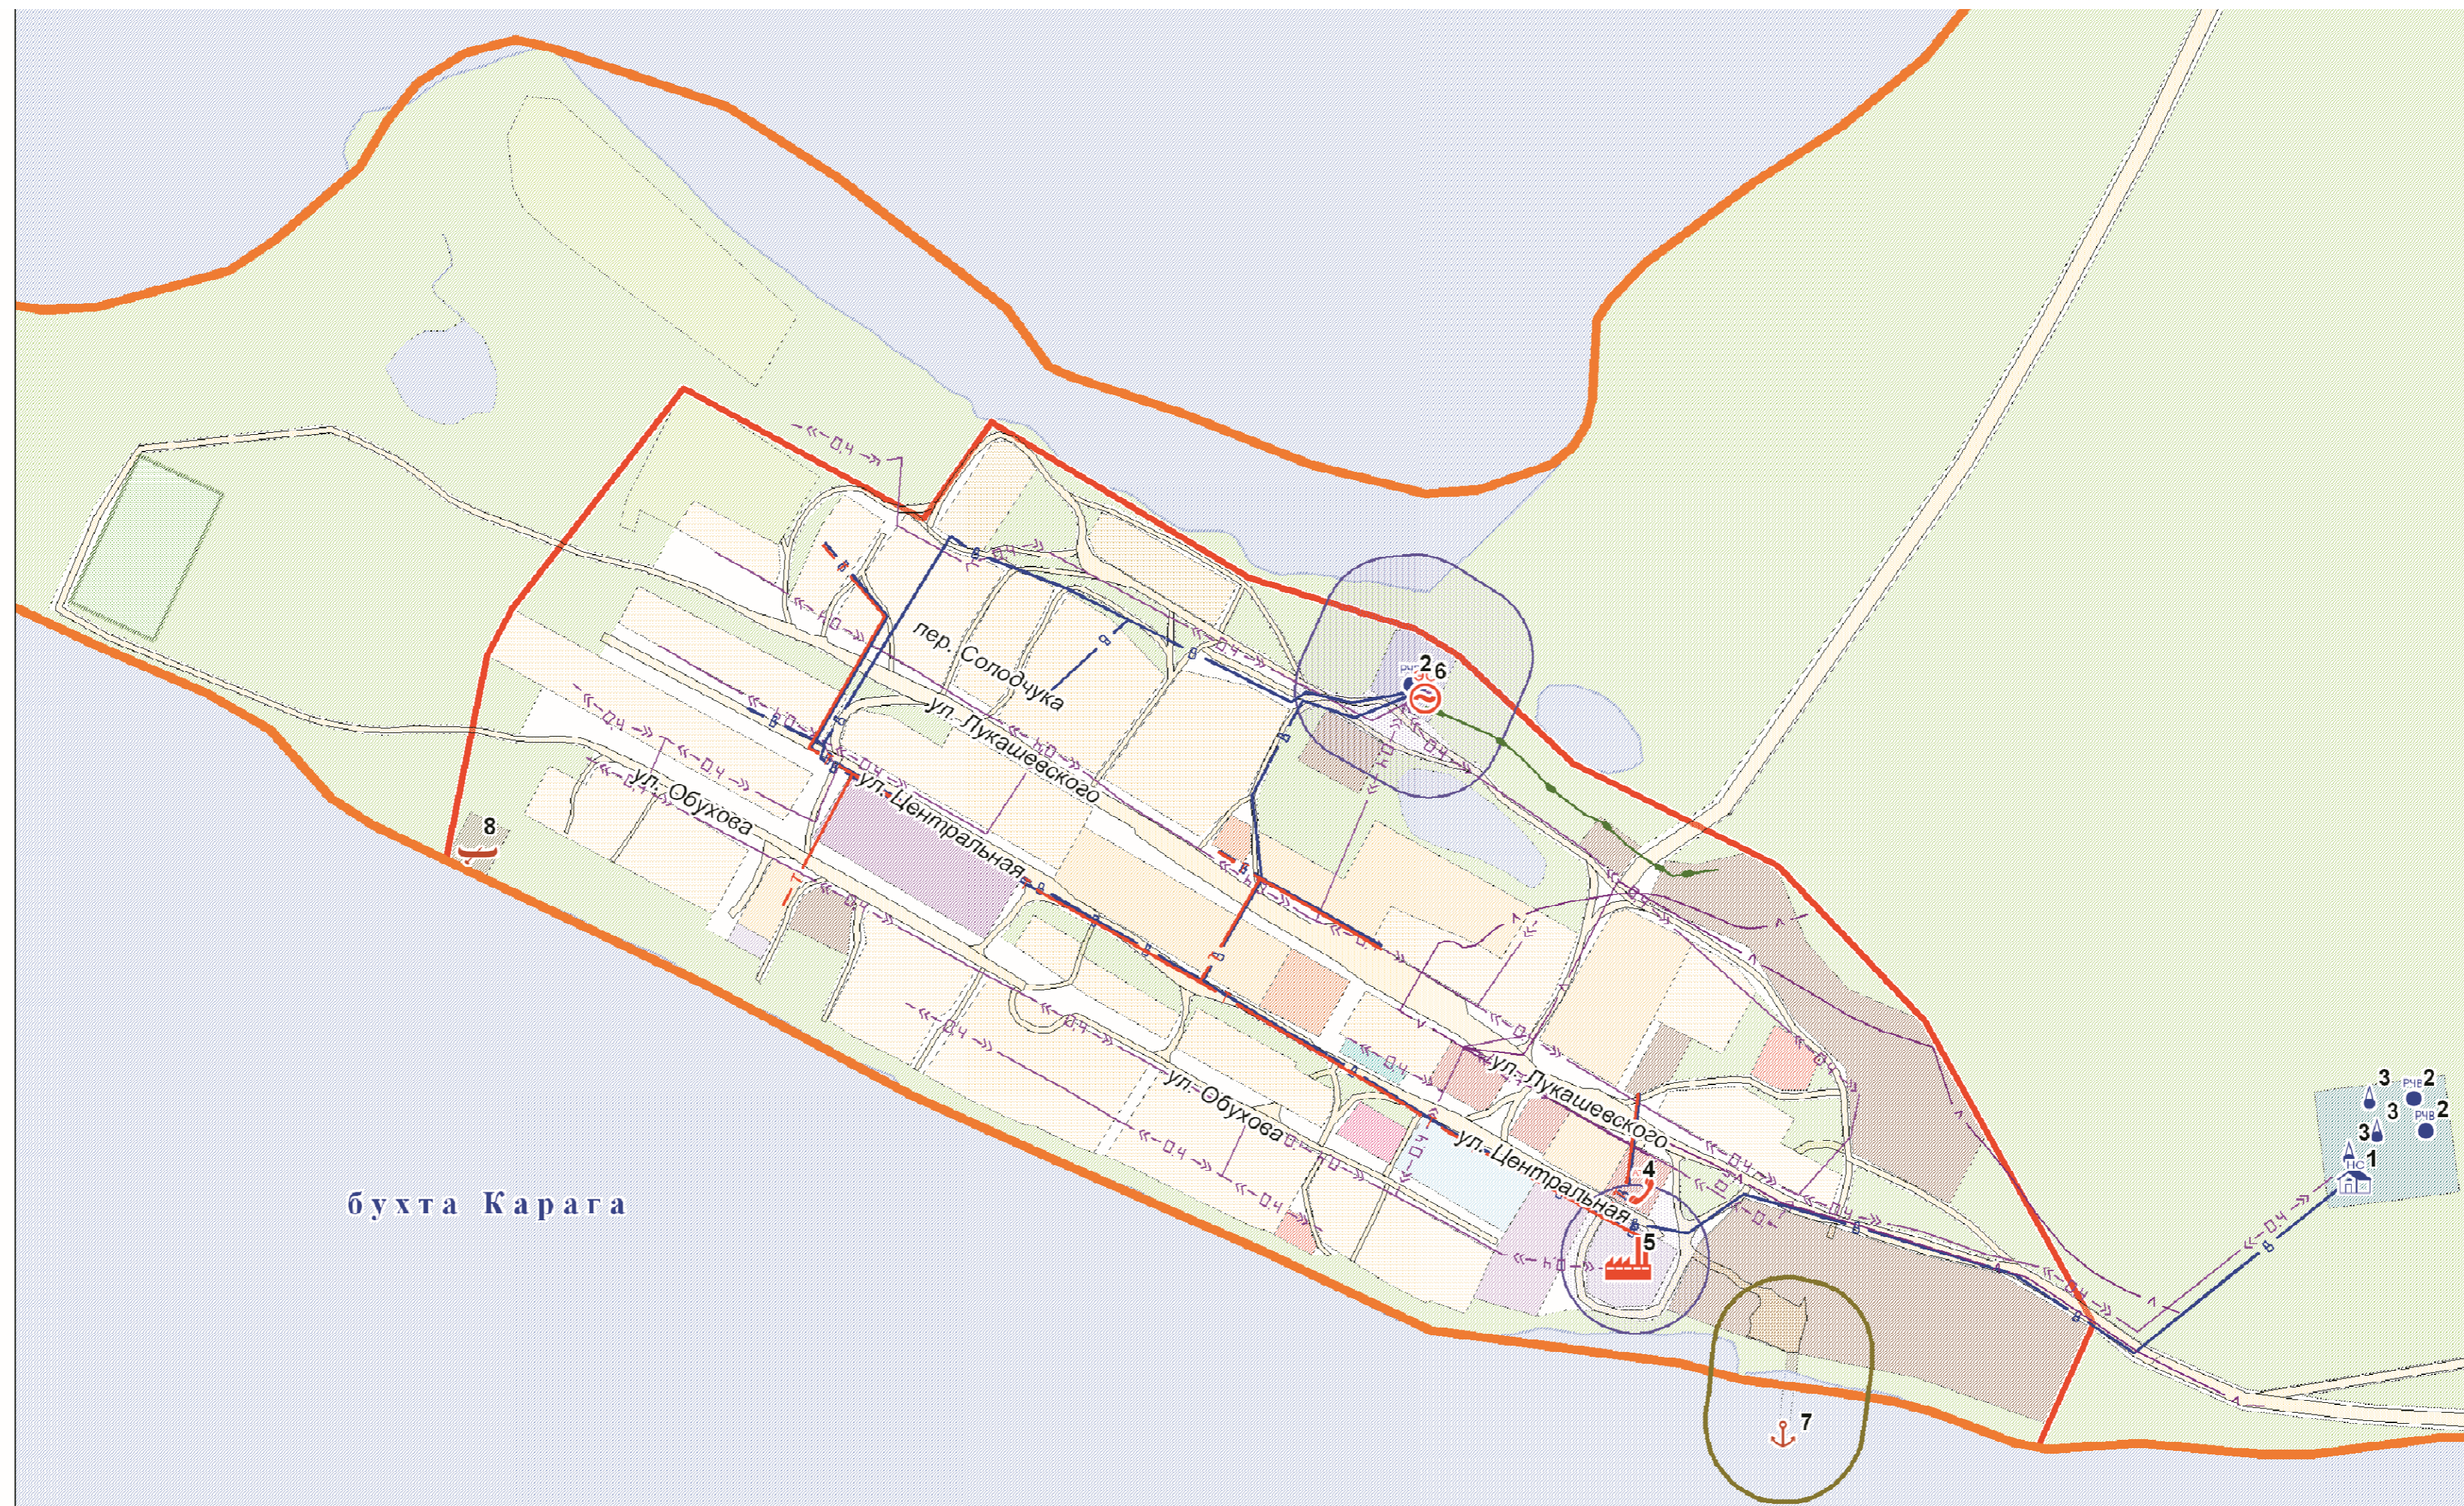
пер. Солодчука
ул. Лукашевского
ул. Обухова
ул. Центральная
ул. Обухова
ул. Лукашевского
ул. Центральная
бухта Карага
2
6
8
4
5
7
3
2
3
2
3
1
РЧВ
РЧВ
РЧВ
НС
В
В
В
В
В
В
В
В
В
В
В
В
В
0,4
0,4
0,4
0,4
0,4
0,4
0,4
0,4
0,4
0,4
0,4
0,4